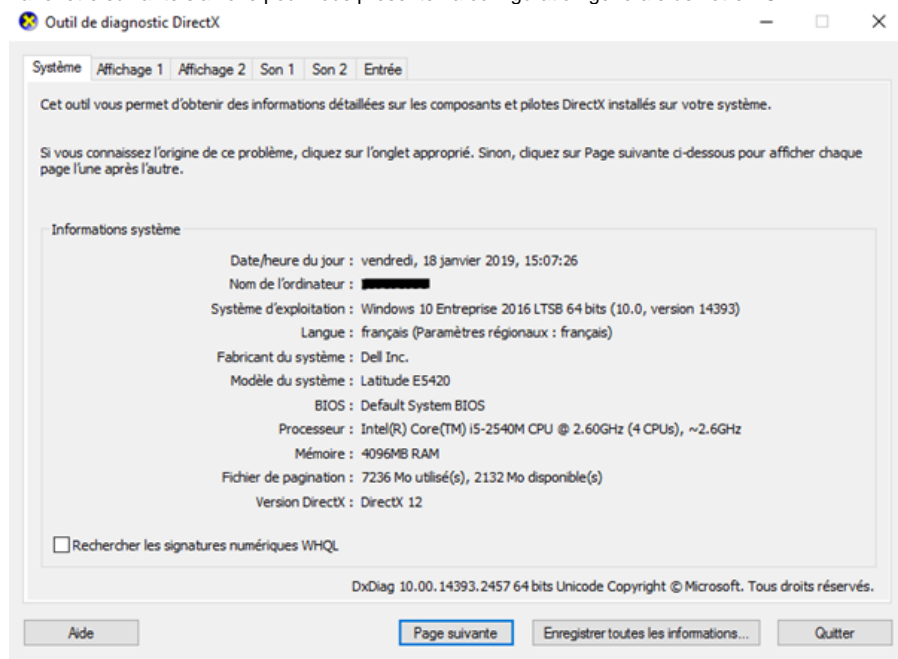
Outil de diagnostic DirectX

Système | Affichage 1 | Affichage 2 | Son 1 | Son 2 | Entrée

Cet outil vous permet d'obtenir des informations détaillées sur les composants et pilotes DirectX installés sur votre système.

Si vous connaissez l'origine de ce problème, cliquez sur l'onglet approprié. Sinon, cliquez sur Page suivante ci-dessous pour afficher chaque page l'une après l'autre.

Informations système

Date/heure du jour : vendredi, 18 janvier 2019, 15:07:26
Nom de l'ordinateur : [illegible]
Système d'exploitation : Windows 10 Entreprise 2016 LTSB 64 bits (10.0, version 14393)
Langue : français (Paramètres régionaux : français)
Fabricant du système : Dell Inc.
Modèle du système : Latitude E5420
BIOS : Default System BIOS
Processeur : Intel(R) Core(TM) i5-2540M CPU @ 2.60GHz (4 CPUs), ~2.6GHz
Mémoire : 4096MB RAM
Fichier de pagination : 7236 Mo utilisé(s), 2132 Mo disponible(s)
Version DirectX : DirectX 12

Rechercher les signatures numériques WHQL

DxDiag 10.00.14393.2457 64 bits Unicode Copyright © Microsoft. Tous droits réservés.

Aide | Page suivante | Enregistrer toutes les informations... | Quitter